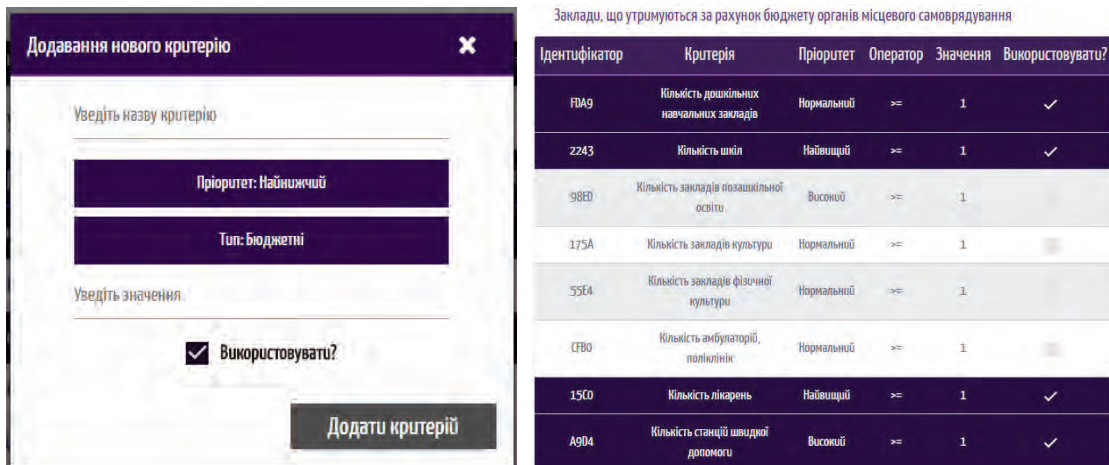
Додавання нового критерію ✖

Уведіть назву критерію

Пріоритет: Найнижчий

Тип: Бюджетні

Уведіть значення

Використовувати?

Додати критерій

Заклади, що утримуються за рахунок бюджету органів місцевого самоврядування

| Ідентифікатор | Критерія | Пріоритет | Оператор | Значення | Використовувати? |
|---|---|---|---|---|---|
| FDA9 | Кількість дошкільних навчальних закладів | Нормальний | >= | 1 | ✓ |
| 2243 | Кількість шкіл | Найвищий | >= | 1 | ✓ |
| 98ED | Кількість закладів позашкільної освіти | Високий | >= | 1 | |
| 175A | Кількість закладів культури | Нормальний | >= | 1 | |
| 55E4 | Кількість закладів фізичної культури | Нормальний | >= | 1 | |
| CFB0 | Кількість амбулаторій, поліклінік | Нормальний | >= | 1 | |
| 15C0 | Кількість лікарень | Найвищий | >= | 1 | ✓ |
| A9D4 | Кількість станцій швидкої допомоги | Високий | >= | 1 | ✓ |